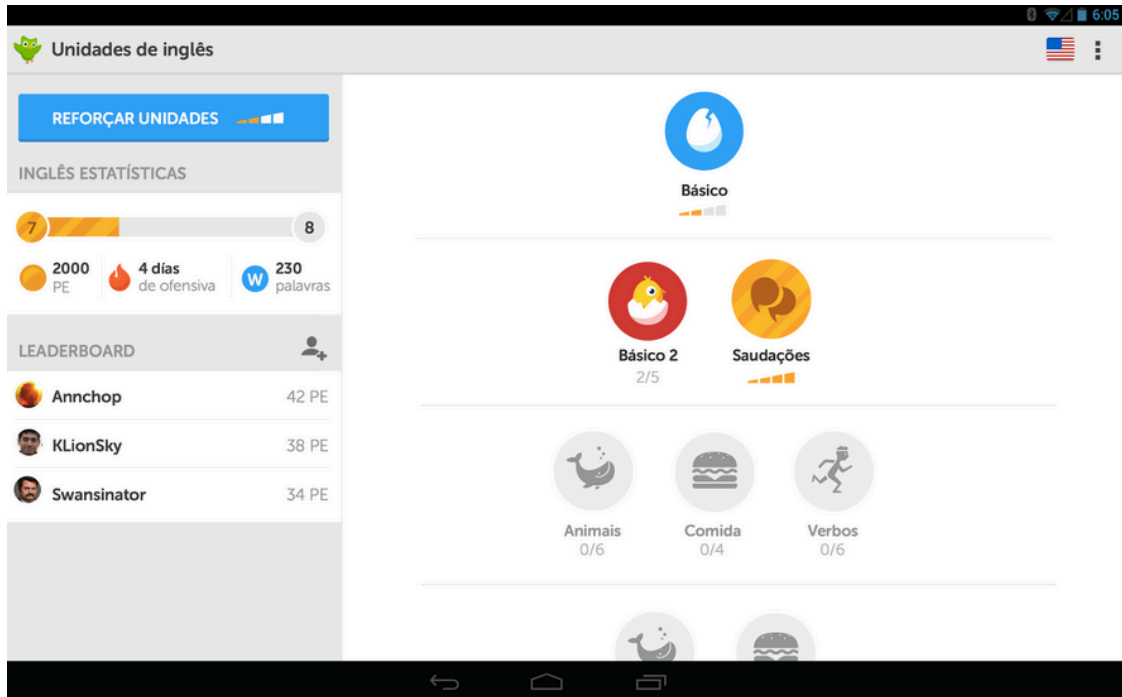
6:05

Unidades de inglês

REFORÇAR UNIDADES

INGLÊS ESTATÍSTICAS

7

8

2000 PE

4 días de ofensiva

W 230 palavras

LEADERBOARD

Annchop 42 PE

KLionSky 38 PE

Swansinator 34 PE

Básico

Básico 2
2/5

Saudações

Animais
0/6

Comida
0/4

Verbos
0/6